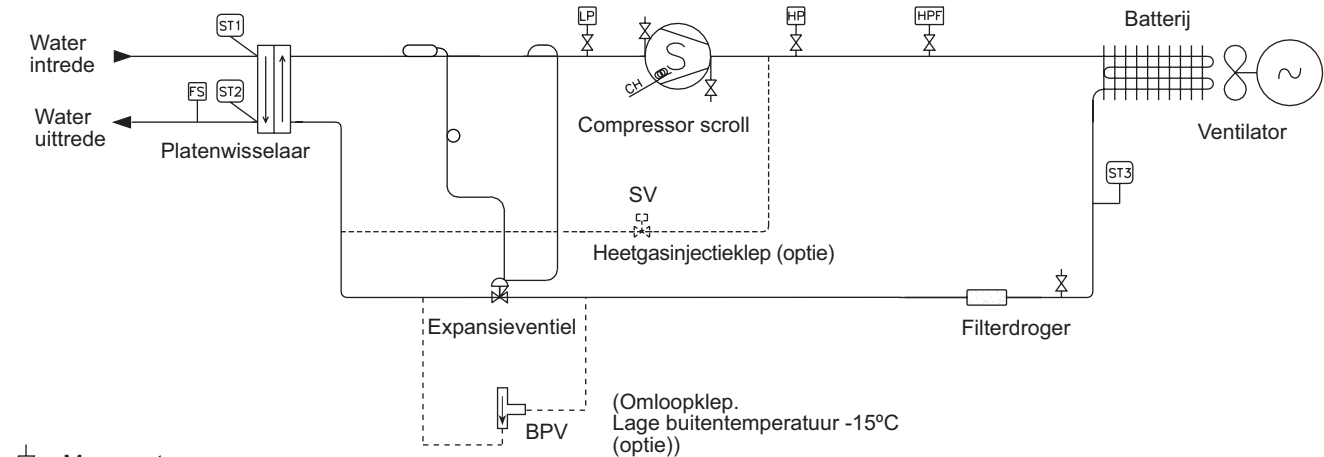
Water intrede

Water uittrede

ST1

FS

ST2

Platenwisselaar

LP

CH

S

Compressor scroll

HP

HPF

Batterij

Ventilator

ST3

SV

Heetgasinjectieklep (optie)

Expansieventiel

Filterdroger

BPV

(Omloopklep.
Lage buitentemperatuur -15ºC
(optie))

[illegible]